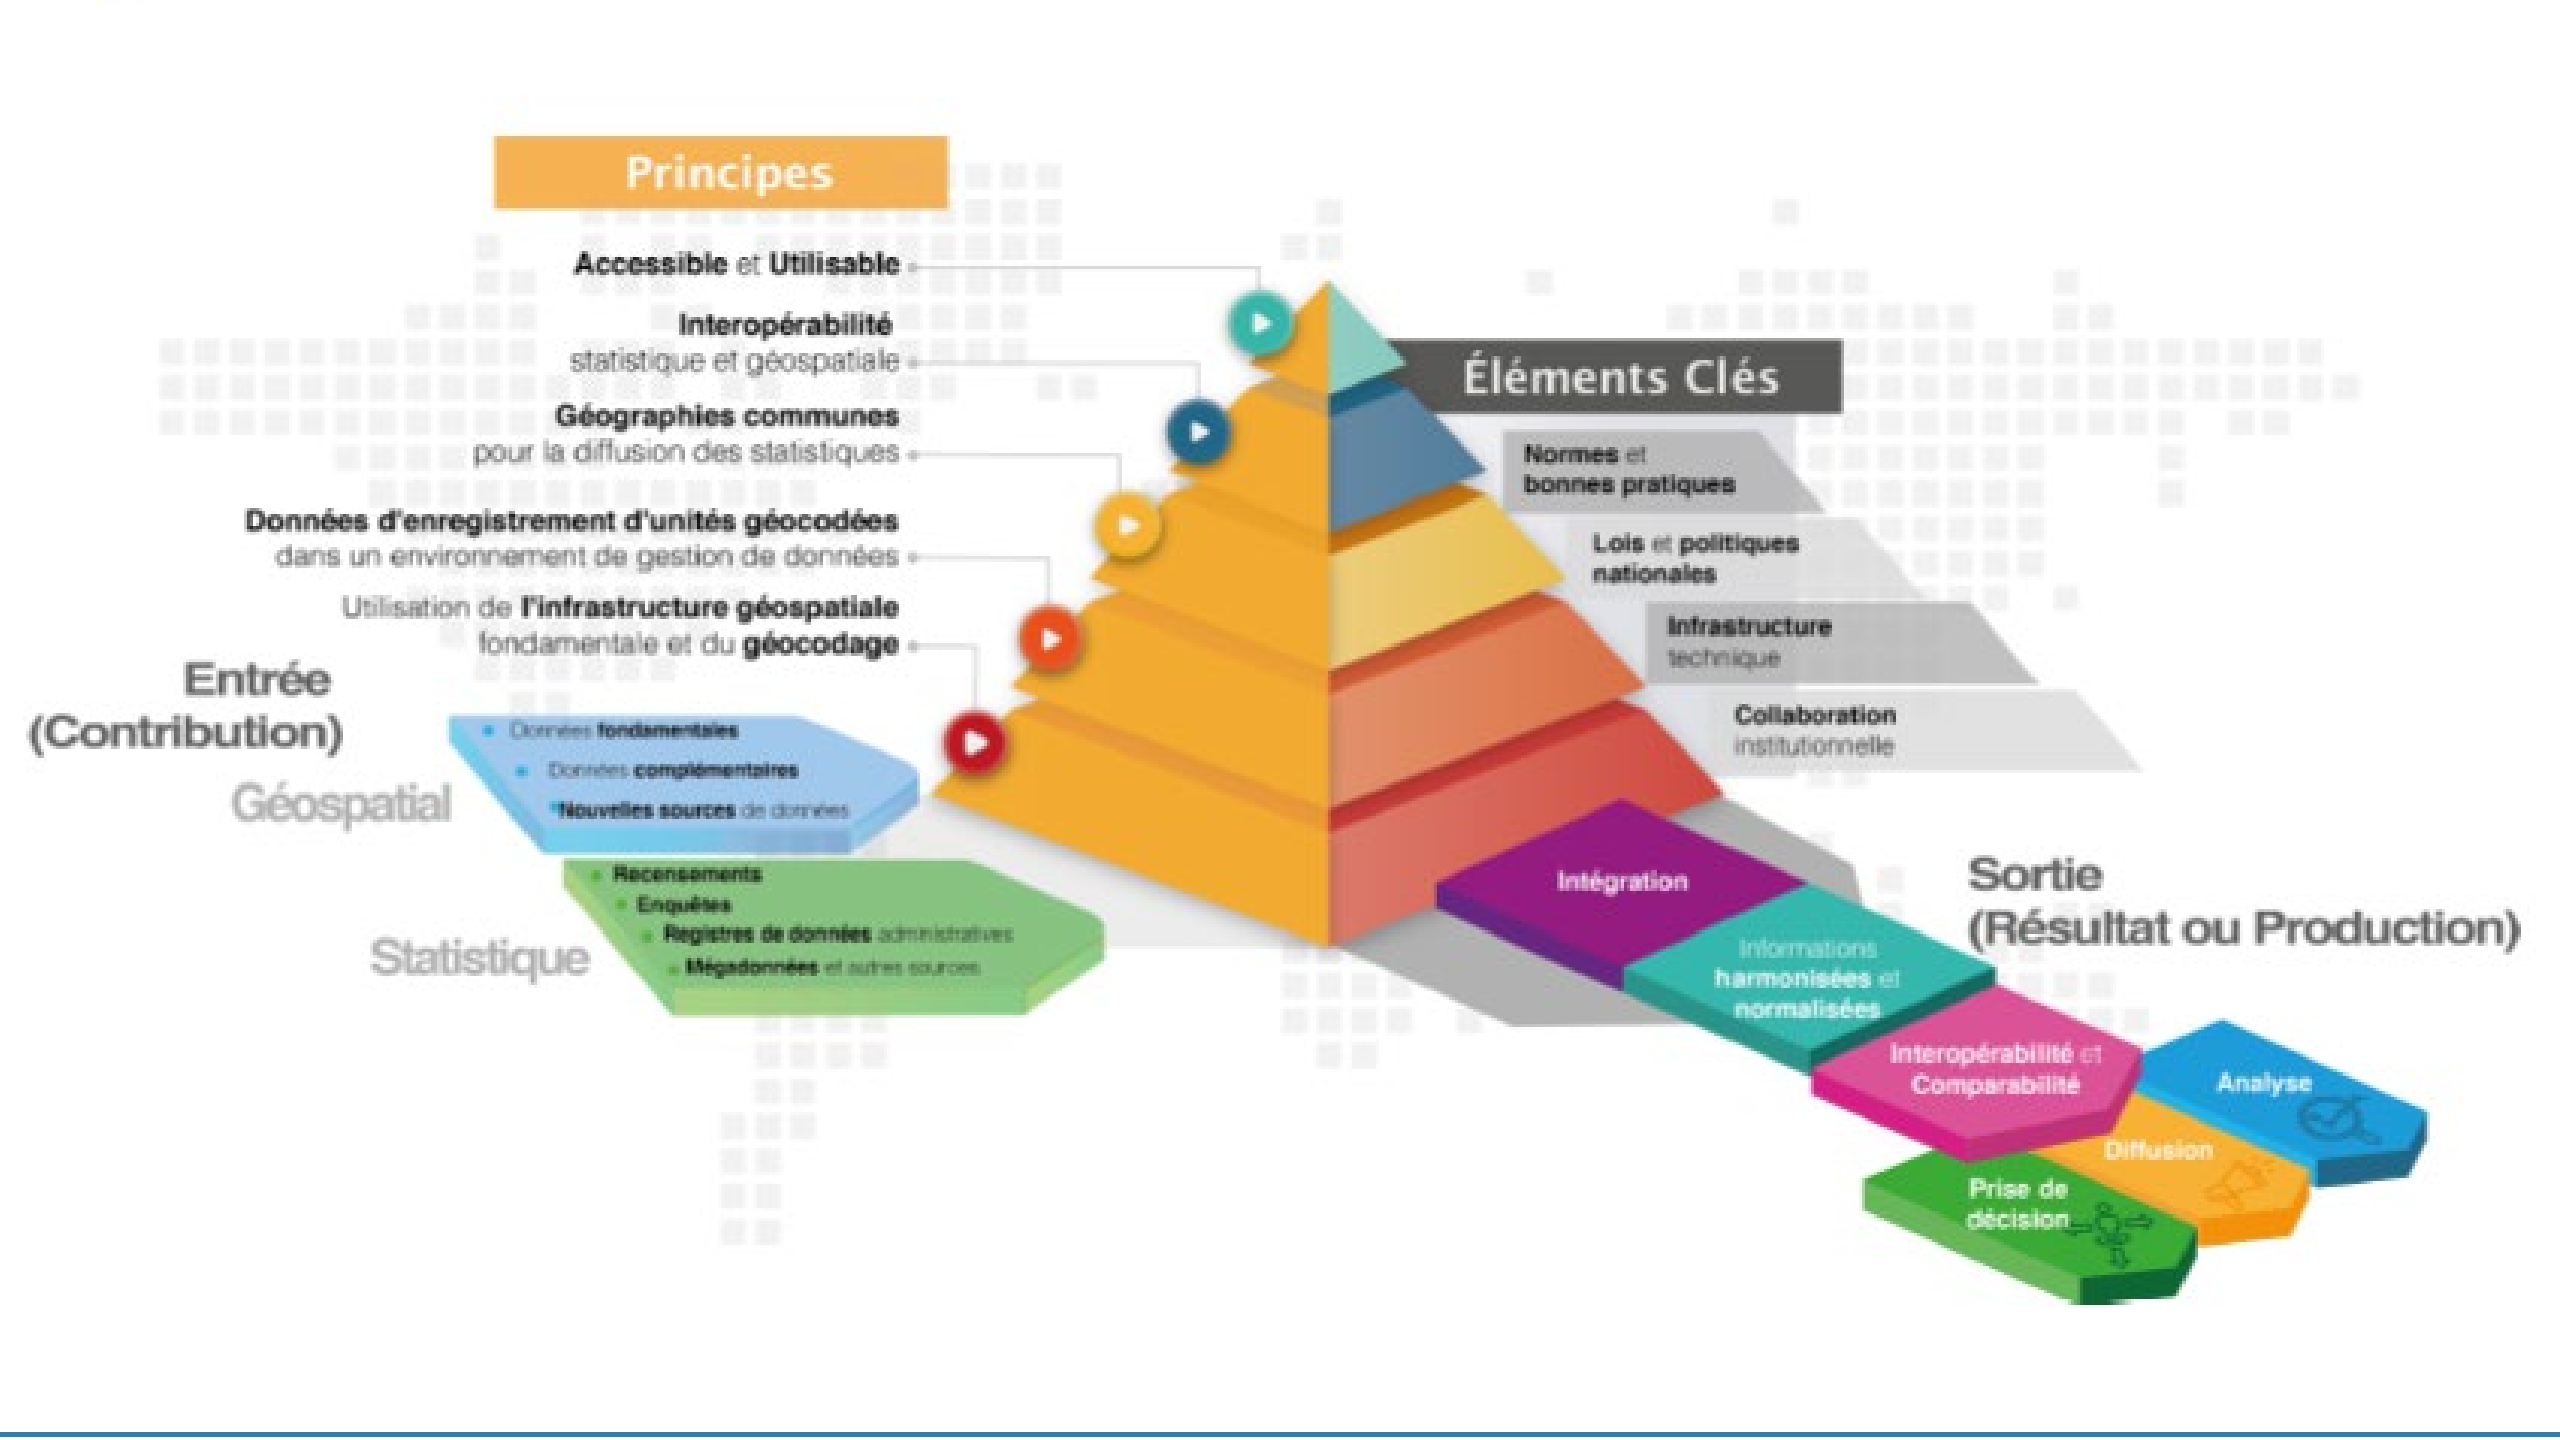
Principes

Accessible et Utilisable

Interopérabilité statistique et géospatiale

Géographies communes pour la diffusion des statistiques

Données d'enregistrement d'unités géocodées dans un environnement de gestion de données

Utilisation de l'infrastructure géospatiale fondamentale et du géocodage

Éléments Clés

Normes et bonnes pratiques

Lois et politiques nationales

Infrastructure technique

Collaboration institutionnelle

Entrée (Contribution)

Géospatial

- Données fondamentales
- Données complémentaires
- Nouvelles sources de données

Statistique

- Recensements
- Enquêtes
- Registres de données administratives
- Mégadonnées et autres sources

Sortie (Résultat ou Production)

Intégration

Informations harmonisées et normalisées

Interopérabilité et Comparabilité

Analyse

Diffusion

Prise de décision